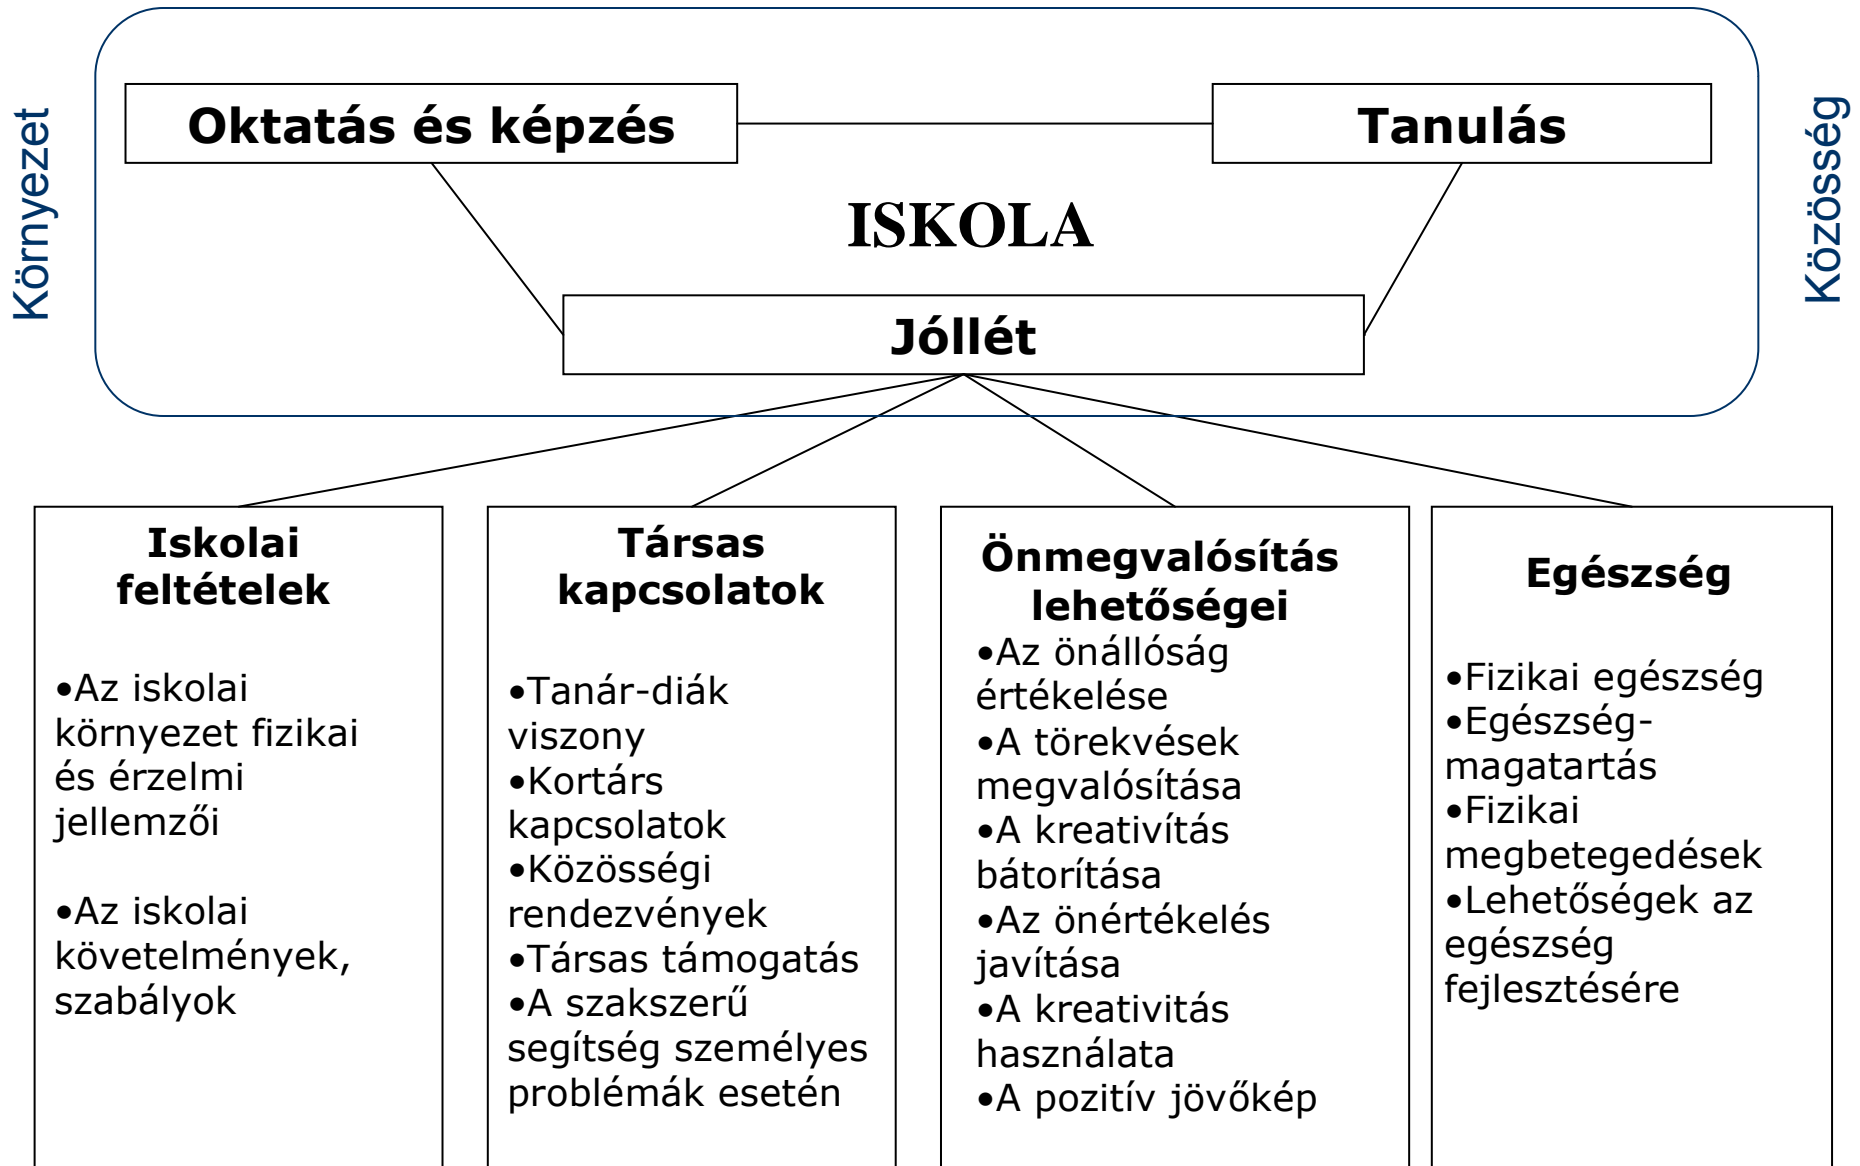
Környezet

Oktatás és képzés

Tanulás

ISKOLA

Jóllét

Közösség

Iskolai feltételek

•Az iskolai környezet fizikai és érzelmi jellemzői

•Az iskolai követelmények, szabályok

Társas kapcsolatok

•Tanár-diák viszony
•Kortárs kapcsolatok
•Közösségi rendezvények
•Társas támogatás
•A szakszerű segítség személyes problémák esetén

Önmegvalósítás lehetőségei

•Az önállóság értékelése
•A törekvések megvalósítása
•A kreativitás bátorítása
•Az önértékelés javítása
•A kreativitás használata
•A pozitív jövőkép

Egészség

•Fizikai egészség
•Egészség-magatartás
•Fizikai megbetegedések
•Lehetőségek az egészség fejlesztésére